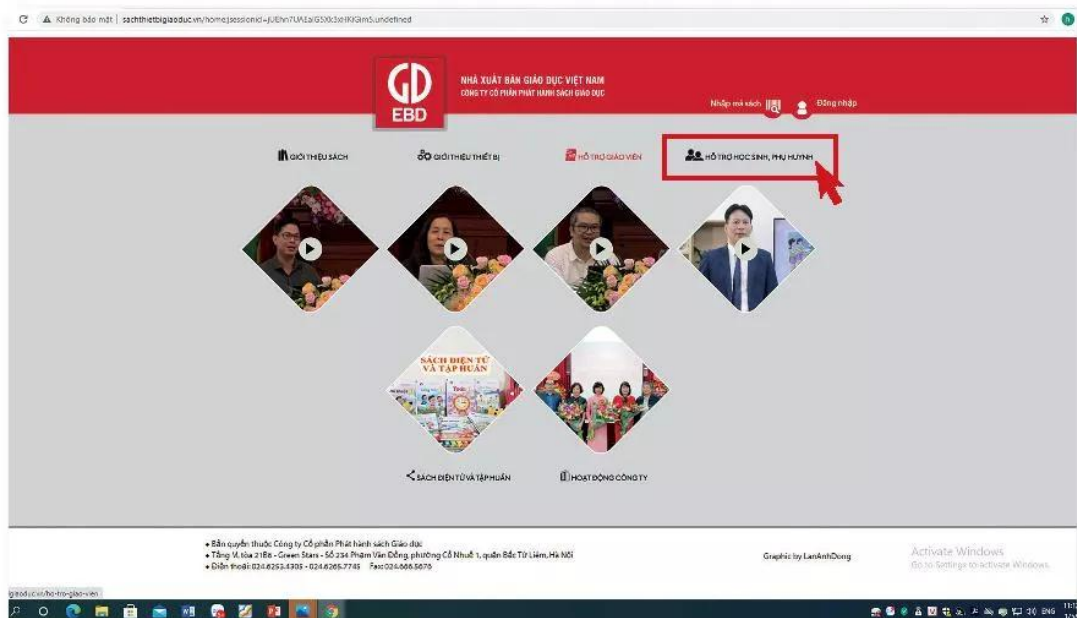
Không bảo mật | sachthietbigiaoduc.vn/home;jsessionid=jUEhn7UAEa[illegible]undefined

GD
EBD
NHÀ XUẤT BẢN GIÁO DỤC VIỆT NAM
CÔNG TY CỔ PHẦN PHÁT HÀNH SÁCH GIÁO DỤC

Nhập mã sách
Đăng nhập

GIỚI THIỆU SÁCH
GIỚI THIỆU THIẾT BỊ
HỖ TRỢ GIÁO VIÊN
HỖ TRỢ HỌC SINH, PHỤ HUYNH

SÁCH ĐIỆN TỬ VÀ TẬP HUẤN

SÁCH ĐIỆN TỬ VÀ TẬP HUẤN
HOẠT ĐỘNG CÔNG TY

• Bản quyền thuộc Công ty Cổ phần Phát hành sách Giáo dục
• Tầng 1, tòa 21B6 - Green Stars - Số 234 Phạm Văn Đồng, phường Cổ Nhuế 1, quận Bắc Từ Liêm, Hà Nội
• Điện thoại: 024.6253.4305 - 024.6265.7745 Fax: 024.666.5676

Graphic by LanAnhDong

Activate Windows
Go to Settings to activate Windows.

giaoduc.vn/ho-tro-giao-vien

ENG